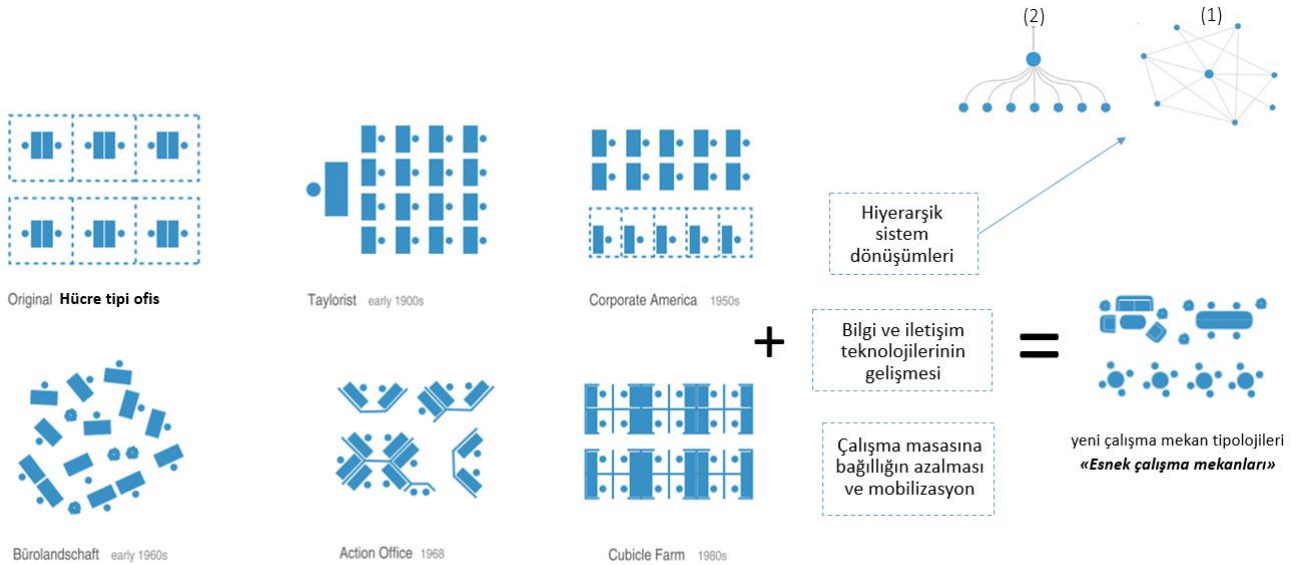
(2)

(1)

Original **Hücre tipi ofis**

Taylorist early 1900s

Corporate America 1950s

Hiyerarşik sistem dönüşümleri

+

Bilgi ve iletişim teknolojilerinin gelişmesi

=

Çalışma masasına bağıllığın azalması ve mobilizasyon

yeni çalışma mekan tipolojileri
*«Esnek çalışma mekanları»*

Bürolandschaft early 1960s

Action Office 1968

Cubicle Farm 1980s